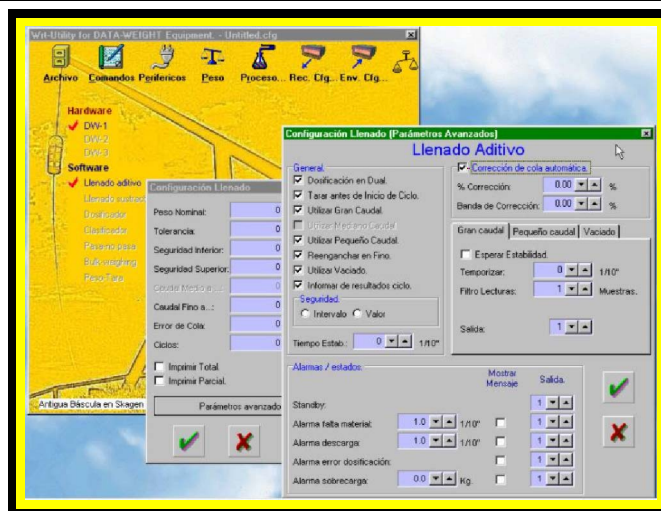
Win-Utility for DATA-WEIGHT Equipment. - Untitled.cfg

Archivo Comandos Perifericos Peso Proceso... Rec. Cfg... Env. Cfg...

Hardware
DW-1
DW-2
DW-3
Software
Llenado aditivo
Llenado sustractivo
Dosificador
Clasificador
Pesaje-pasa
Bulk-weighing
Peso-Tara

Antigua Báscula en Skagen

Configuración Llenado

Peso Nominal: 0
Tolerancia: 0
Seguridad Inferior: 0
Seguridad Superior: 0
Caudal Medio a...: 0
Caudal Fino a...: 0
Error de Cola: 0
Ciclos: 0

Imprimir Total.
Imprimir Parcial.

Parámetros avanzado

Configuración Llenado (Parámetros Avanzados)

Llenado Aditivo

General.
Dosificación en Dual.
Tarar antes de Inicio de Ciclo.
Utilizar Gran Caudal.
Utilizar Mediano Caudal.
Utilizar Pequeño Caudal.
Reenganchar en Fino.
Utilizar Vaciado.
Informar de resultados ciclo.
Seguridad.
Intervalo Valor

Tiempo Estab.: 0 1/10"

Corrección de cola automática.
% Corrección: 0.00 %
Banda de Corrección: 0.00 %

Gran caudal | Pequeño caudal | Vaciado

Esperar Estabilidad.
Temporizar: 0 1/10"
Filtro Lecturas: 1 Muestras.

Salida: 1

Alarmas / estados.
Mostrar Mensaje
Salida.
Standby: 1
Alarma falta material: 1.0 1/10" 1
Alarma descarga: 1.0 1/10" 1
Alarma error dosificación: 1
Alarma sobrecarga: 0.0 Kg. 1